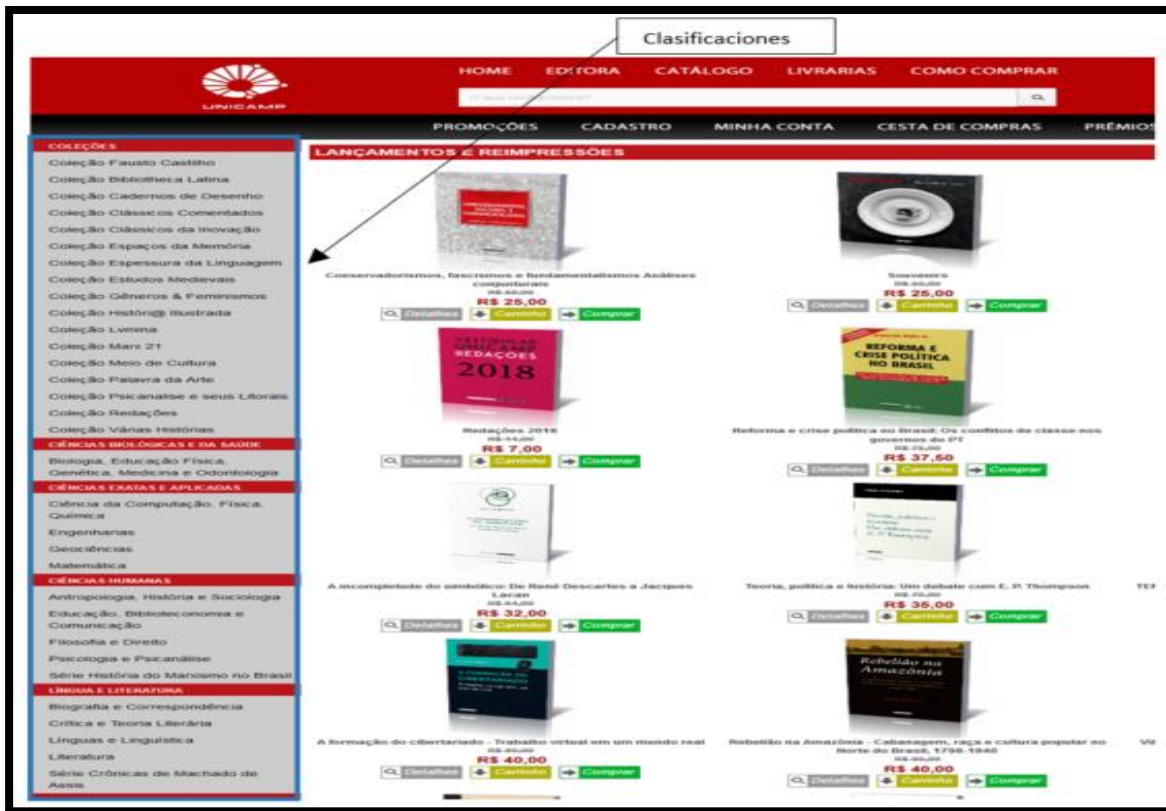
Clasificaciones

UNICAMP

HOME EDITORA CATÁLOGO LIVRARIAS COMO COMPRAR

O que você procura?

PROMOÇÕES CADASTRO MINHA CONTA CESTA DE COMPRAS PRÊMIOS

COLEÇÕES
Coleção Fausto Castilho
Coleção Bibliotheca Latina
Coleção Cadernos de Desenho
Coleção Clássicos Comentados
Coleção Clássicos da Inovação
Coleção Espaços da Memória
Coleção Espessura da Linguagem
Coleção Estudos Medievais
Coleção Gêneros & Feminismos
Coleção Históri@ Ilustrada
Coleção Lvmena
Coleção Marx 21
Coleção Meio de Cultura
Coleção Palavra da Arte
Coleção Psicanálise e seus Litorais
Coleção Redações
Coleção Várias Histórias
CIÊNCIAS BIOLÓGICAS E DA SAÚDE
Biologia, Educação Física, Genética, Medicina e Odontologia
CIÊNCIAS EXATAS E APLICADAS
Ciência da Computação, Física, Química
Engenharias
Geociências
Matemática
CIÊNCIAS HUMANAS
Antropologia, História e Sociologia
Educação, Biblioteconomia e Comunicação
Filosofia e Direito
Psicologia e Psicanálise
Série História do Marxismo no Brasil
LÍNGUA E LITERATURA
Biografia e Correspondência
Crítica e Teoria Literária
Línguas e Linguística
Literatura
Série Crônicas de Machado de Assis

LANÇAMENTOS E REIMPRESSÕES

Conservadorismos, fascismos e fundamentalismos Análises conjunturais
R$ 50,00
R$ 25,00
Detalhes Carrinho Comprar

Souvenirs
R$ 50,00
R$ 25,00
Detalhes Carrinho Comprar

VESTIBULAR UNICAMP REDAÇÕES 2018

Redações 2018
R$ 14,00
R$ 7,00
Detalhes Carrinho Comprar

REFORMA E CRISE POLÍTICA NO BRASIL

Reforma e crise política no Brasil: Os conflitos de classe nos governos do PT
R$ 75,00
R$ 37,50
Detalhes Carrinho Comprar

A incompletude do simbólico: De René Descartes a Jacques Lacan
R$ 64,00
R$ 32,00
Detalhes Carrinho Comprar

Teoria, política e história: Um debate com E. P. Thompson
R$ 70,00
R$ 35,00
Detalhes Carrinho Comprar

TEI

A formação do cibertariado - Trabalho virtual em um mundo real
R$ 80,00
R$ 40,00
Detalhes Carrinho Comprar

Rebelião na Amazônia

Rebelião na Amazônia - Cabanagem, raça e cultura popular no Norte do Brasil, 1798-1840
R$ 80,00
R$ 40,00
Detalhes Carrinho Comprar

VII